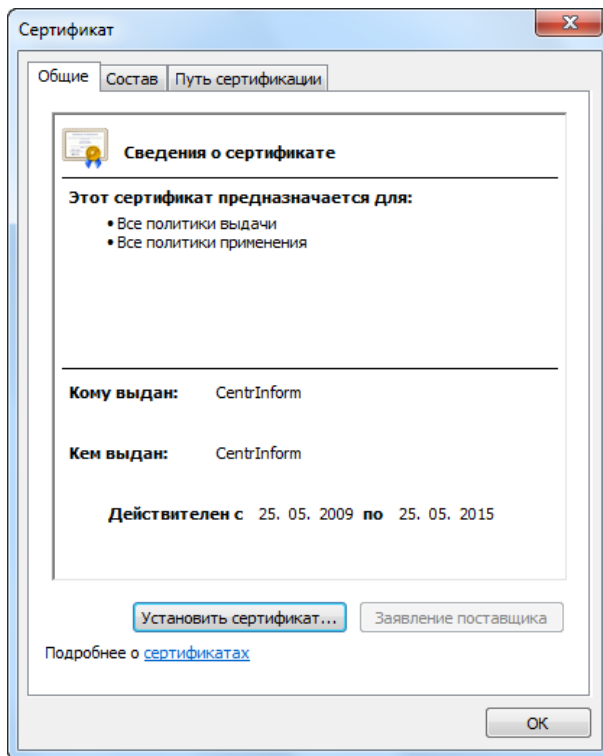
Сертификат

Общие | Состав | Путь сертификации

Сведения о сертификате

Этот сертификат предназначается для:
• Все политики выдачи
• Все политики применения

Кому выдан: CentrInform

Кем выдан: CentrInform

Действителен с 25. 05. 2009 по 25. 05. 2015

Установить сертификат... | Заявление поставщика

Подробнее о сертификатах

OK